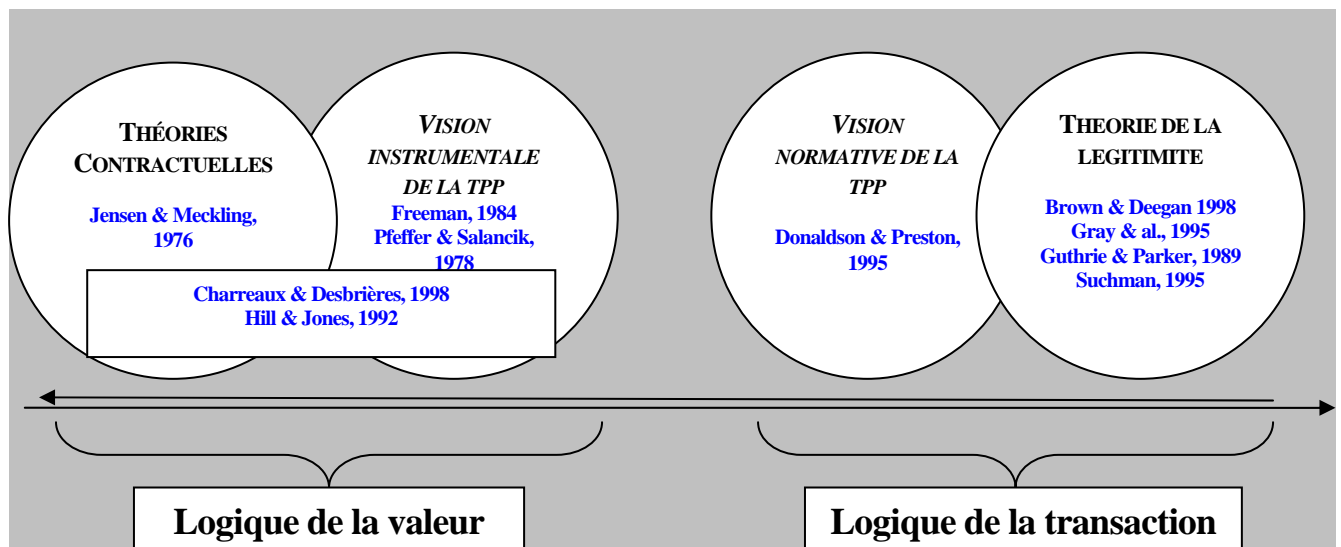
THÉORIES CONTRACTUELLES

Jensen & Meckling, 1976

VISION INSTRUMENTALE DE LA TPP

Freeman, 1984
Pfeffer & Salancik, 1978

Charreaux & Desbrières, 1998
Hill & Jones, 1992

VISION NORMATIVE DE LA TPP

Donaldson & Preston, 1995

THEORIE DE LA LEGITIMITE

Brown & Deegan 1998
Gray & al., 1995
Guthrie & Parker, 1989
Suchman, 1995

Logique de la valeur

Logique de la transaction